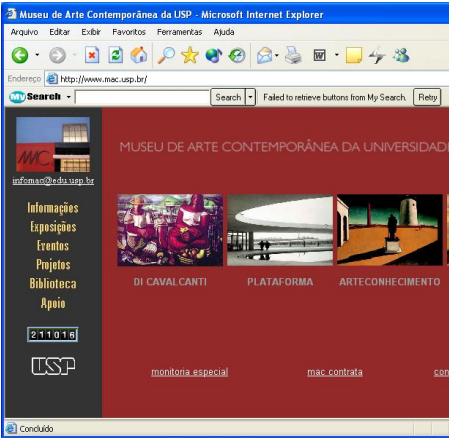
Museu de Arte Contemporânea da USP - Microsoft Internet Explorer

Arquivo Editar Exibir Favoritos Ferramentas Ajuda

Endereço http://www.mac.usp.br/

My Search Search Failed to retrieve buttons from My Search. Retry

MAC

infomac@edu.usp.br

Informações
Exposições
Eventos
Projetos
Biblioteca
Apoio

211016

USP

MUSEU DE ARTE CONTEMPORÂNEA DA UNIVERSIDAD

DI CAVALCANTI

PLATAFORMA

ARTECONHECIMENTO

monitoria especial

mac contrata

con

Concluído